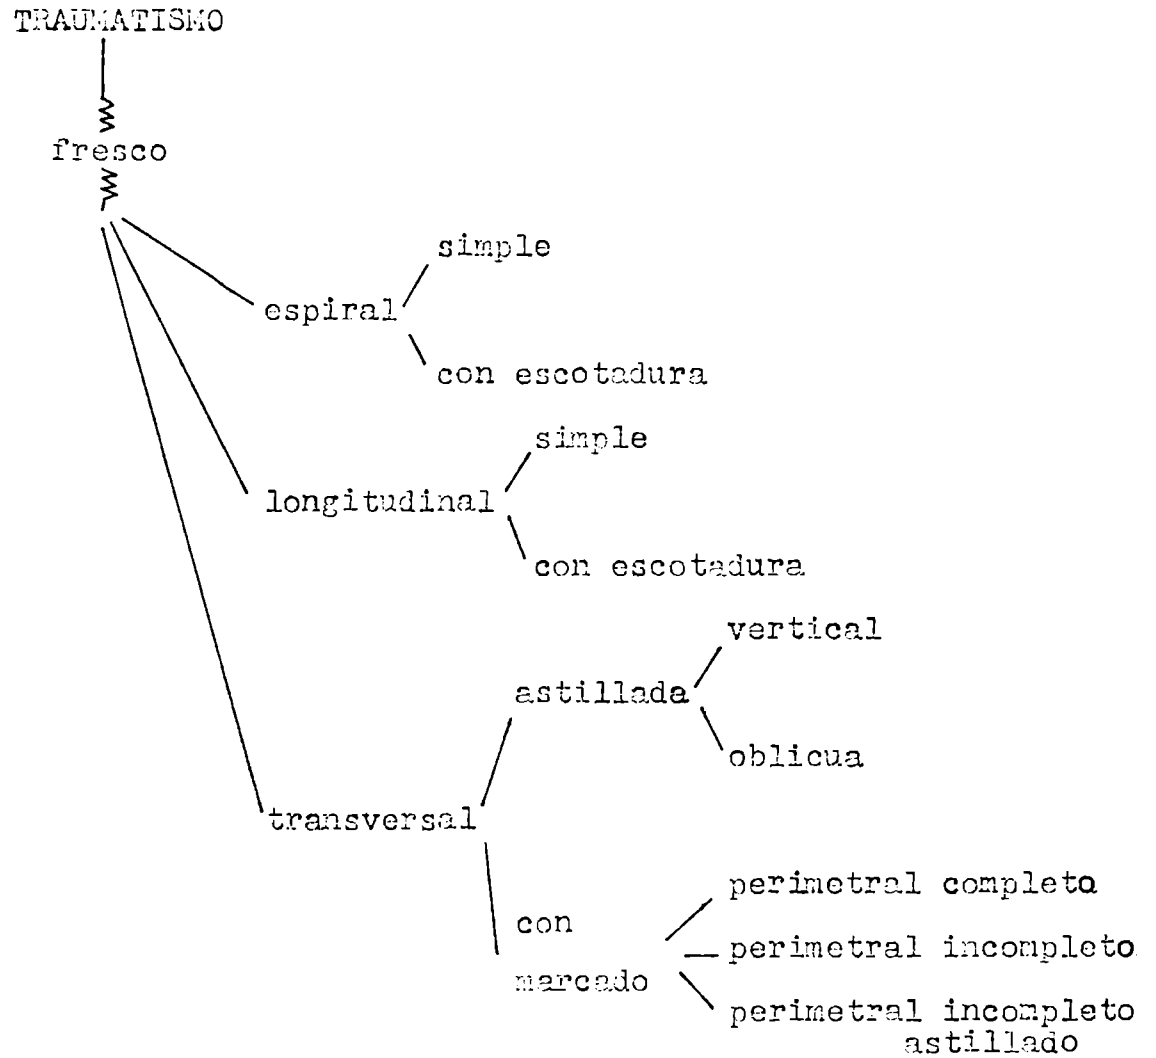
TRAUMATISMO

fresco

espiral
simple
con escotadura

longitudinal
simple
con escotadura

transversal
astillada
vertical
oblicua

con marcado
perimetral completo
perimetral incompleto
perimetral incompleto astillado